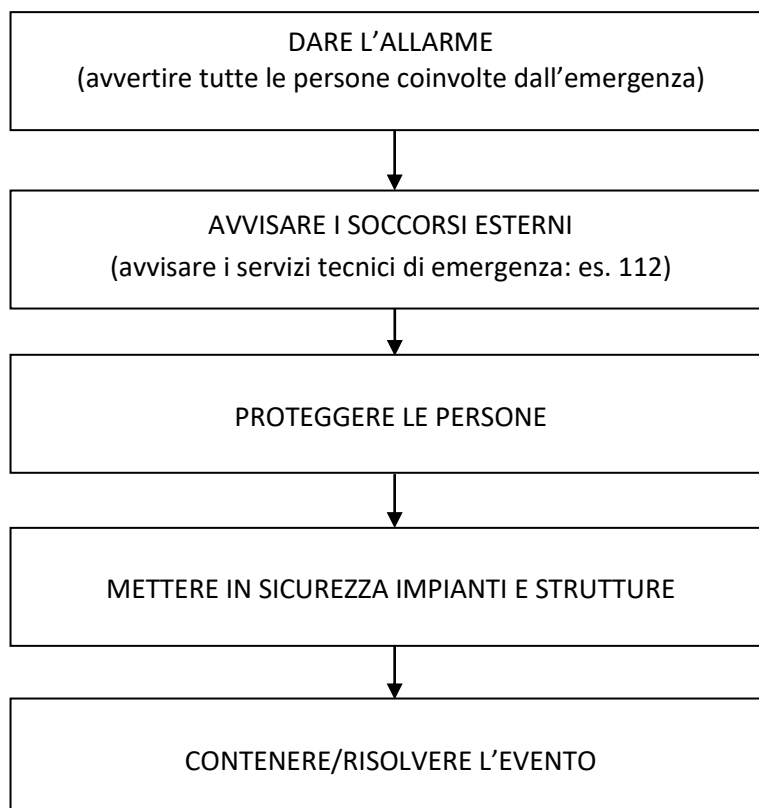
DARE L’ALLARME
(avvertire tutte le persone coinvolte dall’emergenza)

AVVISARE I SOCCORSI ESTERNI
(avvisare i servizi tecnici di emergenza: es. 112)

PROTEGGERE LE PERSONE

METTERE IN SICUREZZA IMPIANTI E STRUTTURE

CONTENERE/RISOLVERE L’EVENTO